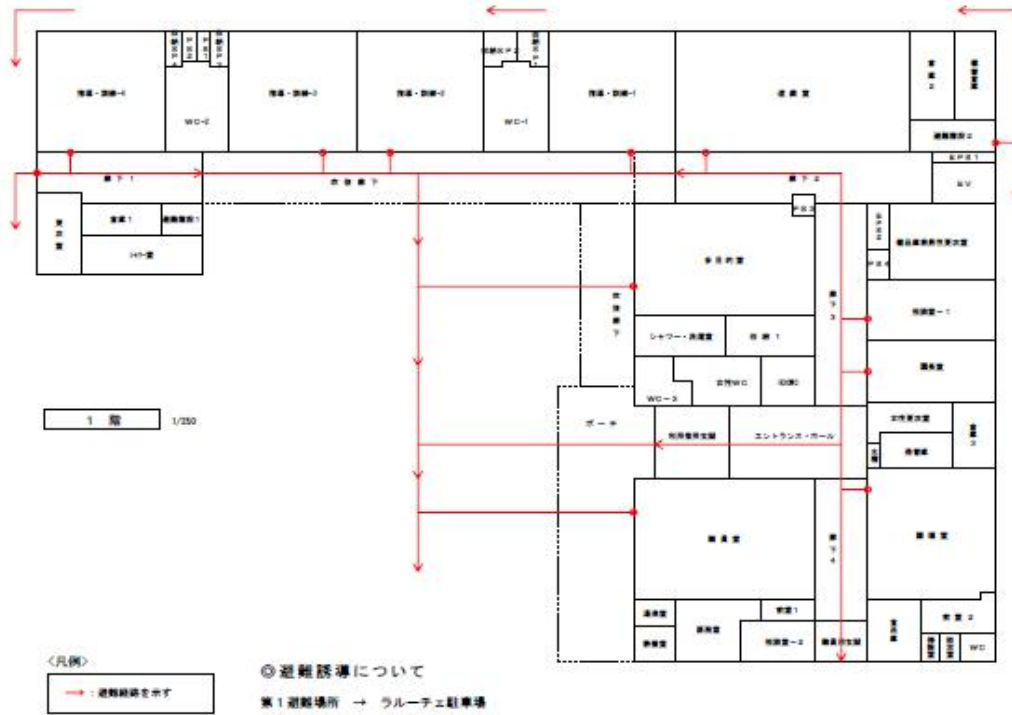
指導・訓練-4

WC-2

指導・訓練-3

指導・訓練-2

WC-1

指導・訓練-1

遊戯室

倉庫2

機械室

避難階段2

EPS1

EV

廊下1

渡り廊下

廊下2

事務室

倉庫1

避難階段1

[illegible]室

多目的室

渡り廊下

シャワー・洗濯室

収納1

廊下3

相談室-1

調乳室

多目WC

WC-3

ポーチ

利用者用玄関

エントランス・ホール

更衣室

倉庫3

職員室

廊下4

静養室

倉庫1

相談室-2

職員用玄関

倉庫2

WC

1 階 1/250

〈凡例〉

：避難経路を示す

◎避難誘導について

第1避難場所 → ラルーチェ駐車場